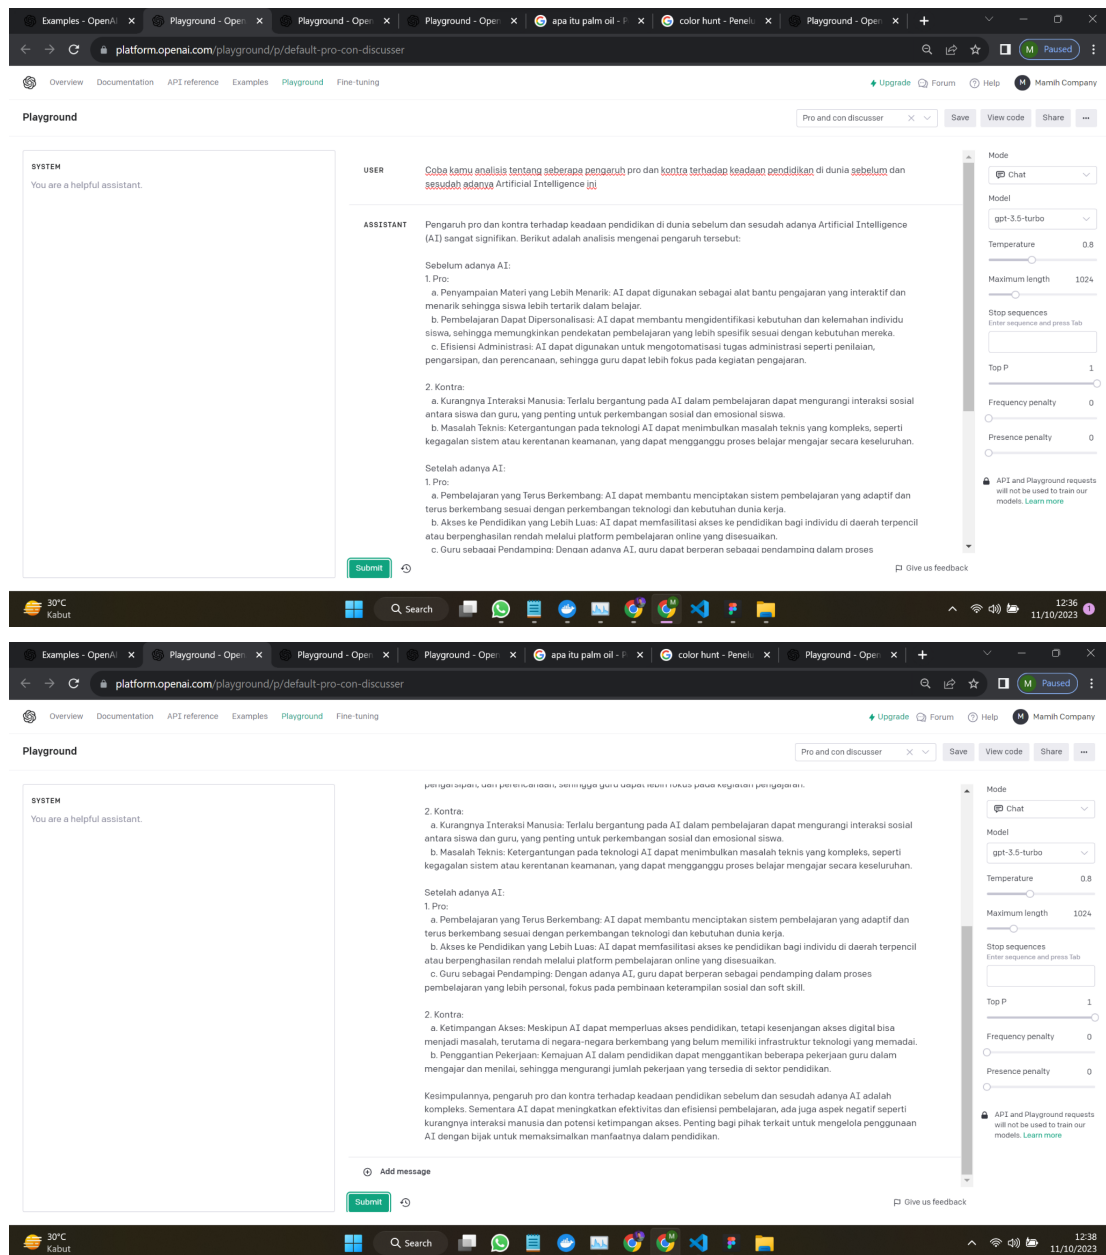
Examples - OpenAI | Playground - Open | Playground - Open | Playground - Open | apa itu palm oil - | color hunt - Penel | Playground - Open

platform.openai.com/playground/p/default-pro-con-discusser

Paused

Overview Documentation API reference Examples Playground Fine-tuning

Upgrade Forum Help Mamih Company

Playground

Pro and con discusser Save View code Share ...

SYSTEM
You are a helpful assistant.

USER
Coba kamu analisis tentang seberapa pengaruh pro dan kontra terhadap keadaan pendidikan di dunia sebelum dan sesudah adanya Artificial Intelligence ini

ASSISTANT
Pengaruh pro dan kontra terhadap keadaan pendidikan di dunia sebelum dan sesudah adanya Artificial Intelligence (AI) sangat signifikan. Berikut adalah analisis mengenai pengaruh tersebut:

Sebelum adanya AI:
1. Pro:
a. Penyampaian Materi yang Lebih Menarik: AI dapat digunakan sebagai alat bantu pengajaran yang interaktif dan menarik sehingga siswa lebih tertarik dalam belajar.
b. Pembelajaran Dapat Dipersonalisasi: AI dapat membantu mengidentifikasi kebutuhan dan kelemahan individu siswa, sehingga memungkinkan pendekatan pembelajaran yang lebih spesifik sesuai dengan kebutuhan mereka.
c. Efisiensi Administrasi: AI dapat digunakan untuk mengotomatisasi tugas administratif seperti penilaian, pengarsipan, dan perencanaan, sehingga guru dapat lebih fokus pada kegiatan pengajaran.

2. Kontra:
a. Kurangnya Interaksi Manusia: Terlalu bergantung pada AI dalam pembelajaran dapat mengurangi interaksi sosial antara siswa dan guru, yang penting untuk perkembangan sosial dan emosional siswa.
b. Masalah Teknis: Ketergantungan pada teknologi AI dapat menimbulkan masalah teknis yang kompleks, seperti kegagalan sistem atau kerentanan keamanan, yang dapat mengganggu proses belajar mengajar secara keseluruhan.

Setelah adanya AI:
1. Pro:
a. Pembelajaran yang Terus Berkembang: AI dapat membantu menciptakan sistem pembelajaran yang adaptif dan terus berkembang sesuai dengan perkembangan teknologi dan kebutuhan dunia kerja.
b. Akses ke Pendidikan yang Lebih Luas: AI dapat memfasilitasi akses ke pendidikan bagi individu di daerah terpencil atau berpenghasilan rendah melalui platform pembelajaran online yang disesuaikan.
c. Guru sebagai Pendamping: Dengan adanya AI, guru dapat berperan sebagai pendamping dalam proses

Mode
Chat
Model
gpt-3.5-turbo
Temperature 0.8
Maximum length 1024
Stop sequences
Enter sequence and press Tab
Top P 1
Frequency penalty 0
Presence penalty 0
API and Playground requests will not be used to train our models. Learn more

Submit
Give us feedback

30°C Kabut
Search
12:36 11/10/2023

Examples - OpenAI | Playground - Open | Playground - Open | Playground - Open | apa itu palm oil - | color hunt - Penel | Playground - Open

platform.openai.com/playground/p/default-pro-con-discusser

Paused

Overview Documentation API reference Examples Playground Fine-tuning

Upgrade Forum Help Mamih Company

Playground

Pro and con discusser Save View code Share ...

SYSTEM
You are a helpful assistant.

pengarsipan, dan perencanaan, sehingga guru dapat lebih fokus pada kegiatan pengajaran.

2. Kontra:
a. Kurangnya Interaksi Manusia: Terlalu bergantung pada AI dalam pembelajaran dapat mengurangi interaksi sosial antara siswa dan guru, yang penting untuk perkembangan sosial dan emosional siswa.
b. Masalah Teknis: Ketergantungan pada teknologi AI dapat menimbulkan masalah teknis yang kompleks, seperti kegagalan sistem atau kerentanan keamanan, yang dapat mengganggu proses belajar mengajar secara keseluruhan.

Setelah adanya AI:
1. Pro:
a. Pembelajaran yang Terus Berkembang: AI dapat membantu menciptakan sistem pembelajaran yang adaptif dan terus berkembang sesuai dengan perkembangan teknologi dan kebutuhan dunia kerja.
b. Akses ke Pendidikan yang Lebih Luas: AI dapat memfasilitasi akses ke pendidikan bagi individu di daerah terpencil atau berpenghasilan rendah melalui platform pembelajaran online yang disesuaikan.
c. Guru sebagai Pendamping: Dengan adanya AI, guru dapat berperan sebagai pendamping dalam proses pembelajaran yang lebih personal, fokus pada pembinaan keterampilan sosial dan soft skill.

2. Kontra:
a. Ketimpangan Akses: Meskipun AI dapat memperluas akses pendidikan, tetapi kesenjangan akses digital bisa menjadi masalah, terutama di negara-negara berkembang yang belum memiliki infrastruktur teknologi yang memadai.
b. Penggantian Pekerjaan: Kemajuan AI dalam pendidikan dapat menggantikan beberapa pekerjaan guru dalam mengajar dan menilai, sehingga mengurangi jumlah pekerjaan yang tersedia di sektor pendidikan.

Kesimpulannya, pengaruh pro dan kontra terhadap keadaan pendidikan sebelum dan sesudah adanya AI adalah kompleks. Sementara AI dapat meningkatkan efektivitas dan efisiensi pembelajaran, ada juga aspek negatif seperti kurangnya interaksi manusia dan potensi ketimpangan akses. Penting bagi pihak terkait untuk mengelola penggunaan AI dengan bijak untuk memaksimalkan manfaatnya dalam pendidikan.

Add message

Mode
Chat
Model
gpt-3.5-turbo
Temperature 0.8
Maximum length 1024
Stop sequences
Enter sequence and press Tab
Top P 1
Frequency penalty 0
Presence penalty 0
API and Playground requests will not be used to train our models. Learn more

Submit
Give us feedback

30°C Kabut
Search
12:38 11/10/2023